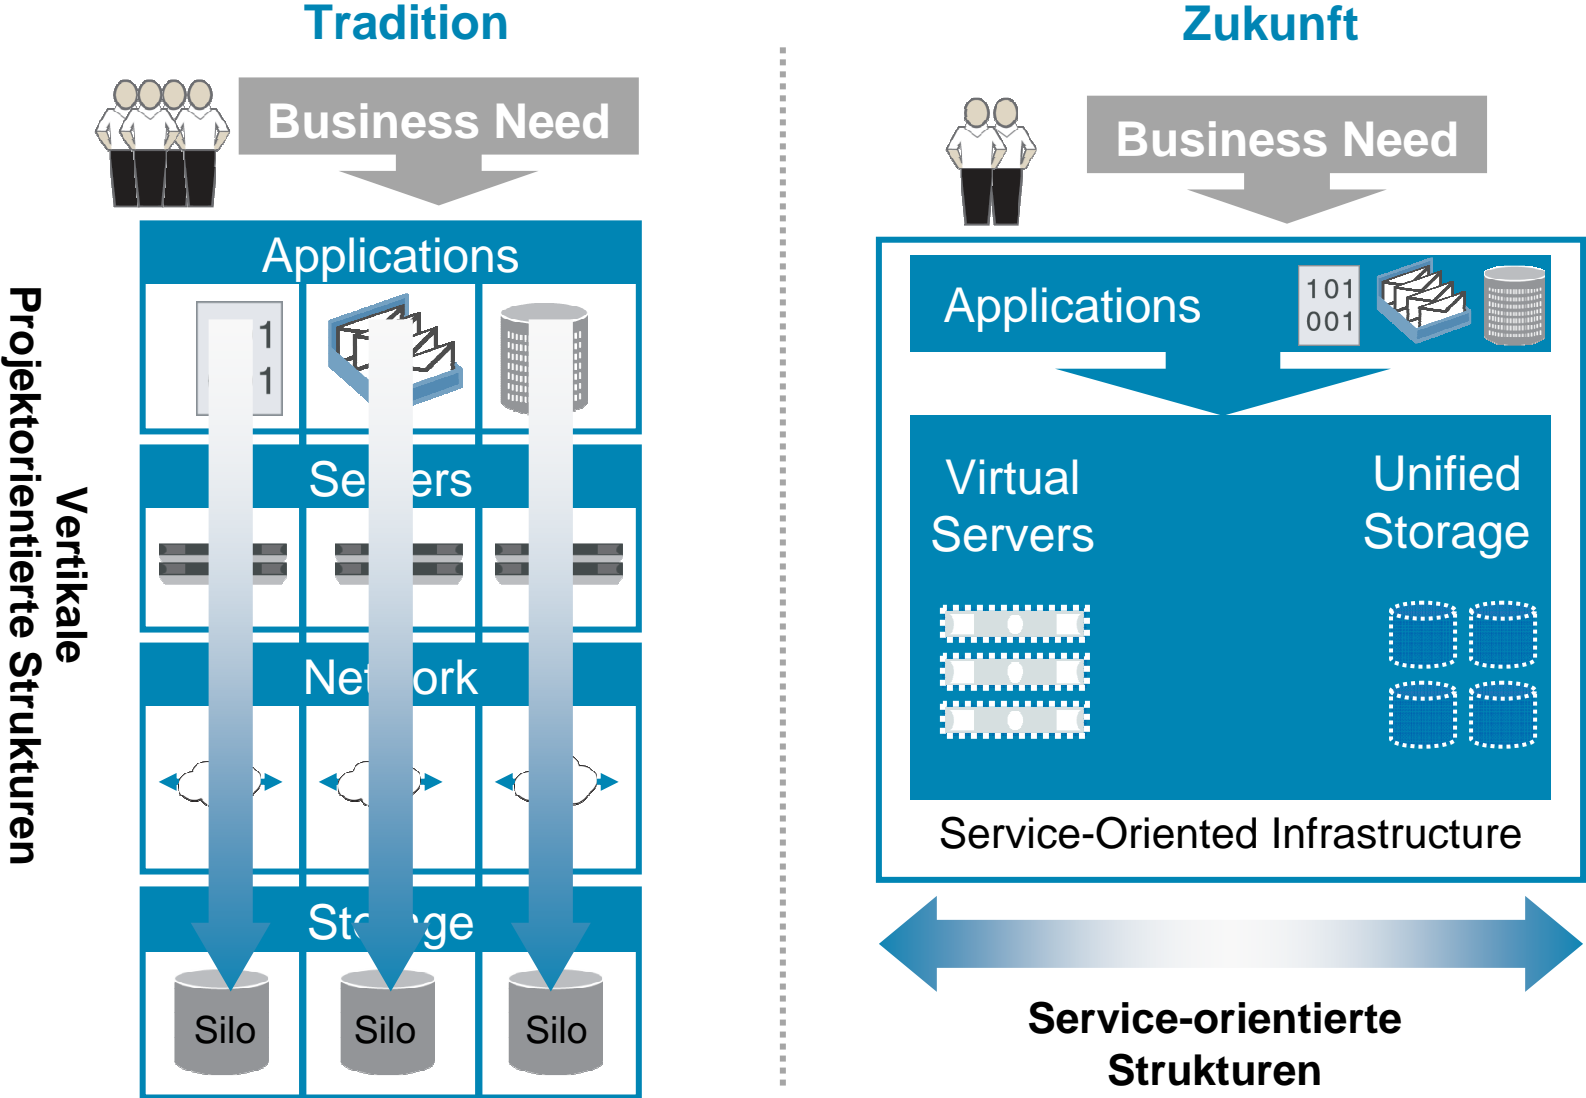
Tradition

Business Need

Applications

1
1

Se ers

Net ork

Sto ge

Silo Silo Silo

Vertikale
Projektorientierte Strukturen

Zukunft

Business Need

Applications

101
001

Virtual Servers

Unified Storage

Service-Oriented Infrastructure

Service-orientierte Strukturen